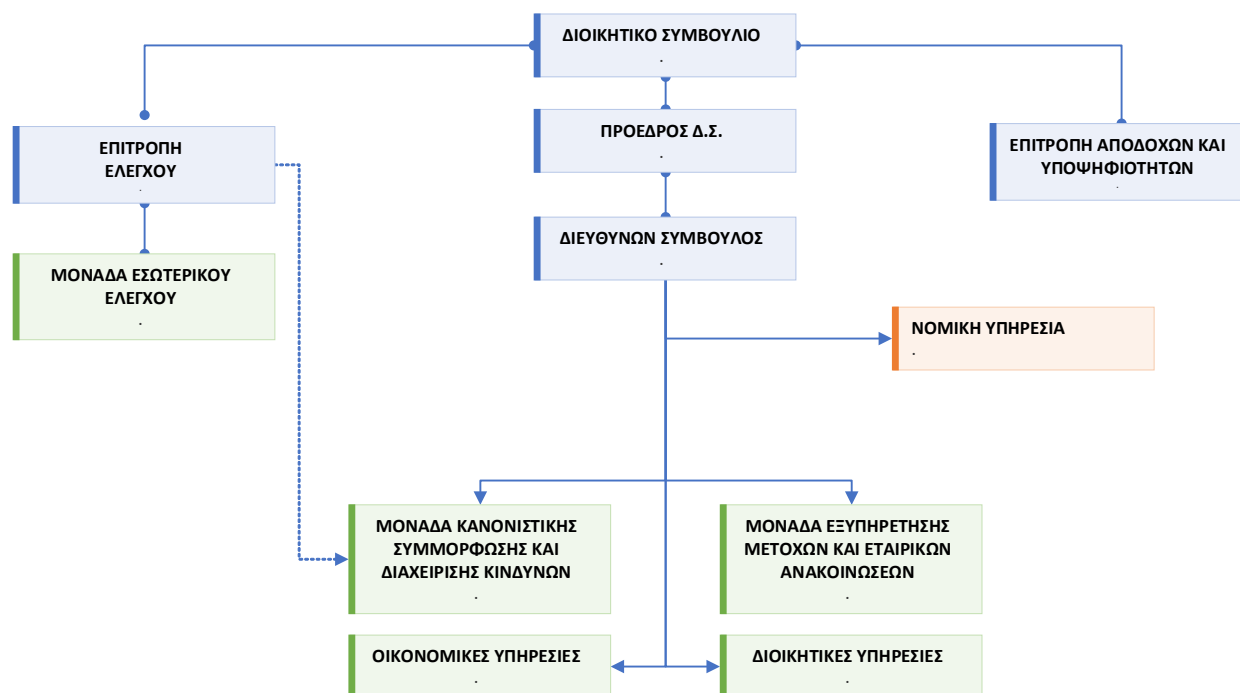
ΔΙΟΙΚΗΤΙΚΟ ΣΥΜΒΟΥΛΙΟ
.

ΕΠΙΤΡΟΠΗ ΕΛΕΓΧΟΥ
.

ΠΡΟΕΔΡΟΣ Δ.Σ.
.

ΕΠΙΤΡΟΠΗ ΑΠΟΔΟΧΩΝ ΚΑΙ ΥΠΟΨΗΦΙΟΤΗΤΩΝ
.

ΔΙΕΥΘΥΝΩΝ ΣΥΜΒΟΥΛΟΣ
.

ΜΟΝΑΔΑ ΕΣΩΤΕΡΙΚΟΥ ΕΛΕΓΧΟΥ
.

ΝΟΜΙΚΗ ΥΠΗΡΕΣΙΑ
.

ΜΟΝΑΔΑ ΚΑΝΟΝΙΣΤΙΚΗΣ ΣΥΜΜΟΡΦΩΣΗΣ ΚΑΙ ΔΙΑΧΕΙΡΙΣΗΣ ΚΙΝΔΥΝΩΝ
.

ΜΟΝΑΔΑ ΕΞΥΠΗΡΕΤΗΣΗΣ ΜΕΤΟΧΩΝ ΚΑΙ ΕΤΑΙΡΙΚΩΝ ΑΝΑΚΟΙΝΩΣΕΩΝ
.

ΟΙΚΟΝΟΜΙΚΕΣ ΥΠΗΡΕΣΙΕΣ
.

ΔΙΟΙΚΗΤΙΚΕΣ ΥΠΗΡΕΣΙΕΣ
.